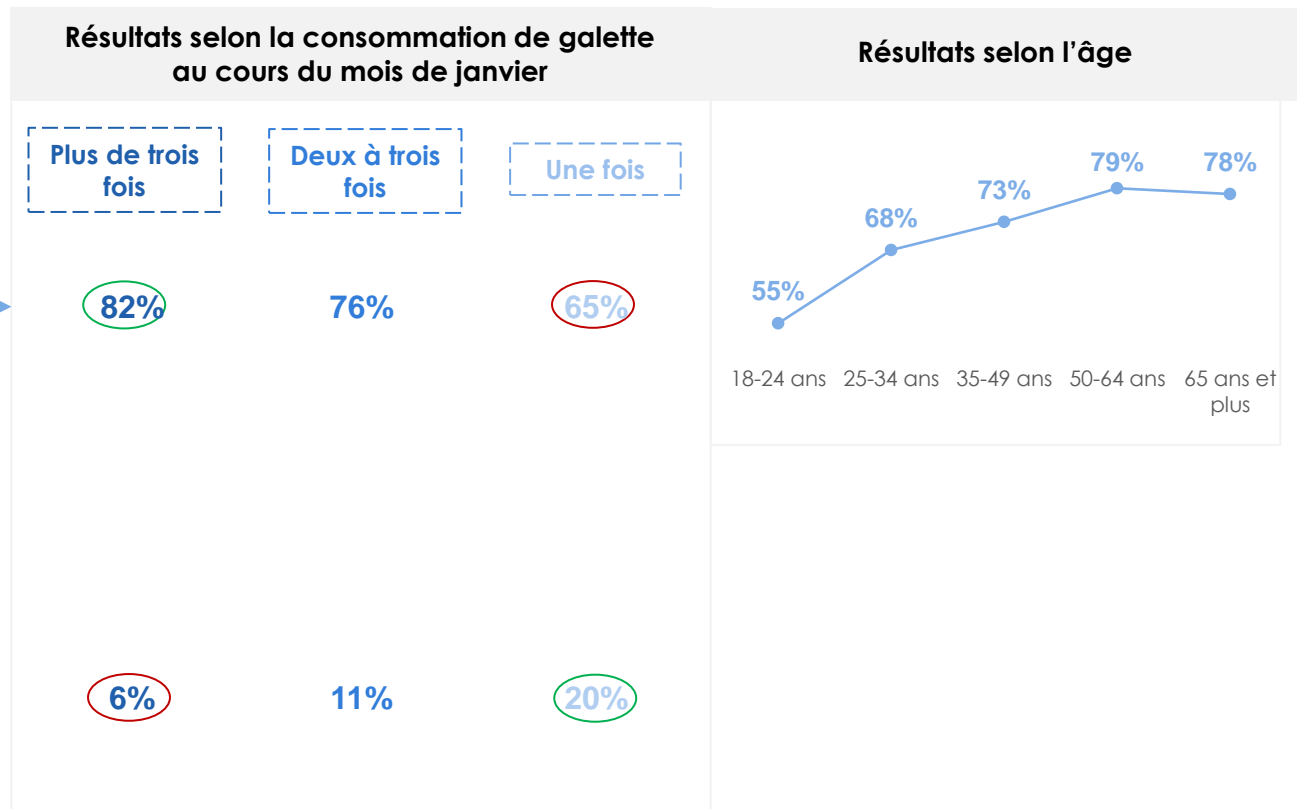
Résultats selon la consommation de galette au cours du mois de janvier

Plus de trois fois

Deux à trois fois

Une fois

82%

76%

65%

6%

11%

20%

Résultats selon l'âge

55%

68%

73%

79%

78%

18-24 ans

25-34 ans

35-49 ans

50-64 ans

65 ans et plus